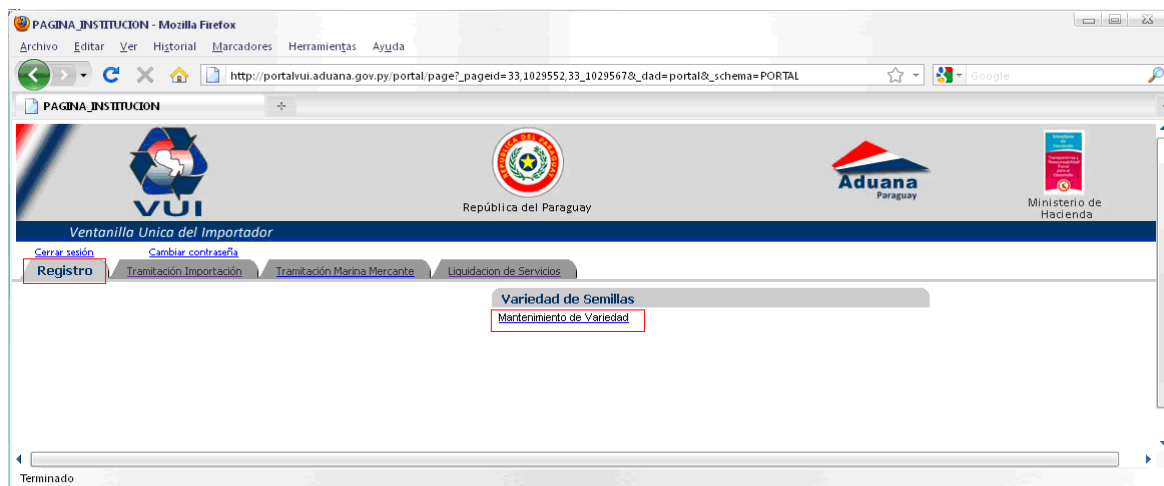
PAGINA_INSTITUCION - Mozilla Firefox

Archivo Editar Ver Historial Marcadores Herramientas Ayuda

http://portalvui.aduana.gov.py/portal/page?_pageid=33,1029552,33_1029567&_dad=portal&_schema=PORTAL

Google

PAGINA_INSTITUCION

VUI

REPUBLICA DEL PARAGUAY

República del Paraguay

Aduana
Paraguay

Ministerio de Hacienda

Ventanilla Unica del Importador

Cerrar sesión Cambiar contraseña

Registro | Tramitación Importación | Tramitación Marina Mercante | Liquidacion de Servicios

Variedad de Semillas

Mantenimiento de Variedad

Terminado